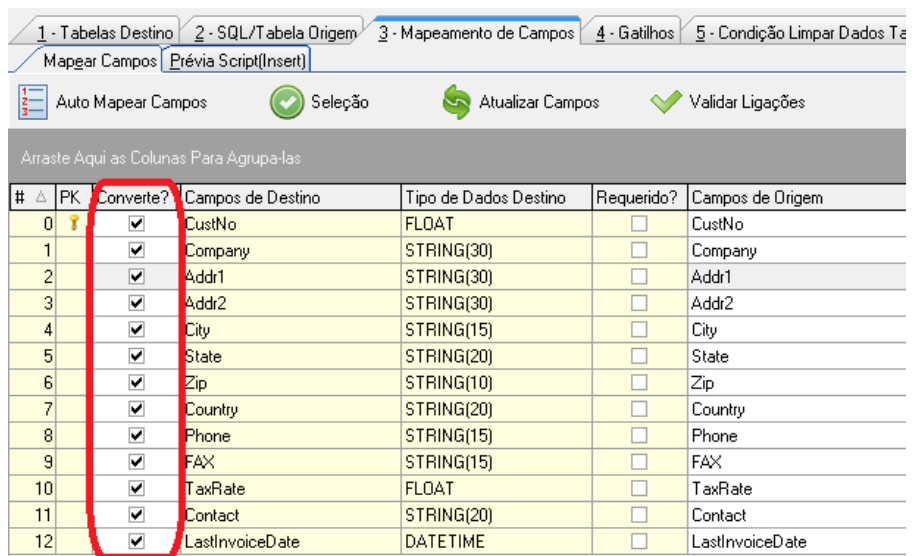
1 - Tabelas Destino | 2 - SQL/Tabela Origem | 3 - Mapeamento de Campos | 4 - Gatilhos | 5 - Condição Limpar Dados Ta

Mapear Campos | Prévia Script(Insert)

Auto Mapear Campos  Seleção  Atualizar Campos  Validar Ligações

Arraste Aqui as Colunas Para Agrupa-las

| # | PK | Converte? | Campos de Destino | Tipo de Dados Destino | Requerido? | Campos de Origem |
|---|---|---|---|---|---|---|
| 0 | | ✔ | CustNo | FLOAT | ☐ | CustNo |
| 1 | | ✔ | Company | STRING(30) | ☐ | Company |
| 2 | | ✔ | Addr1 | STRING(30) | ☐ | Addr1 |
| 3 | | ✔ | Addr2 | STRING(30) | ☐ | Addr2 |
| 4 | | ✔ | City | STRING(15) | ☐ | City |
| 5 | | ✔ | State | STRING(20) | ☐ | State |
| 6 | | ✔ | Zip | STRING(10) | ☐ | Zip |
| 7 | | ✔ | Country | STRING(20) | ☐ | Country |
| 8 | | ✔ | Phone | STRING(15) | ☐ | Phone |
| 9 | | ✔ | FAX | STRING(15) | ☐ | FAX |
| 10 | | ✔ | TaxRate | FLOAT | ☐ | TaxRate |
| 11 | | ✔ | Contact | STRING(20) | ☐ | Contact |
| 12 | | ✔ | LastInvoiceDate | DATETIME | ☐ | LastInvoiceDate |